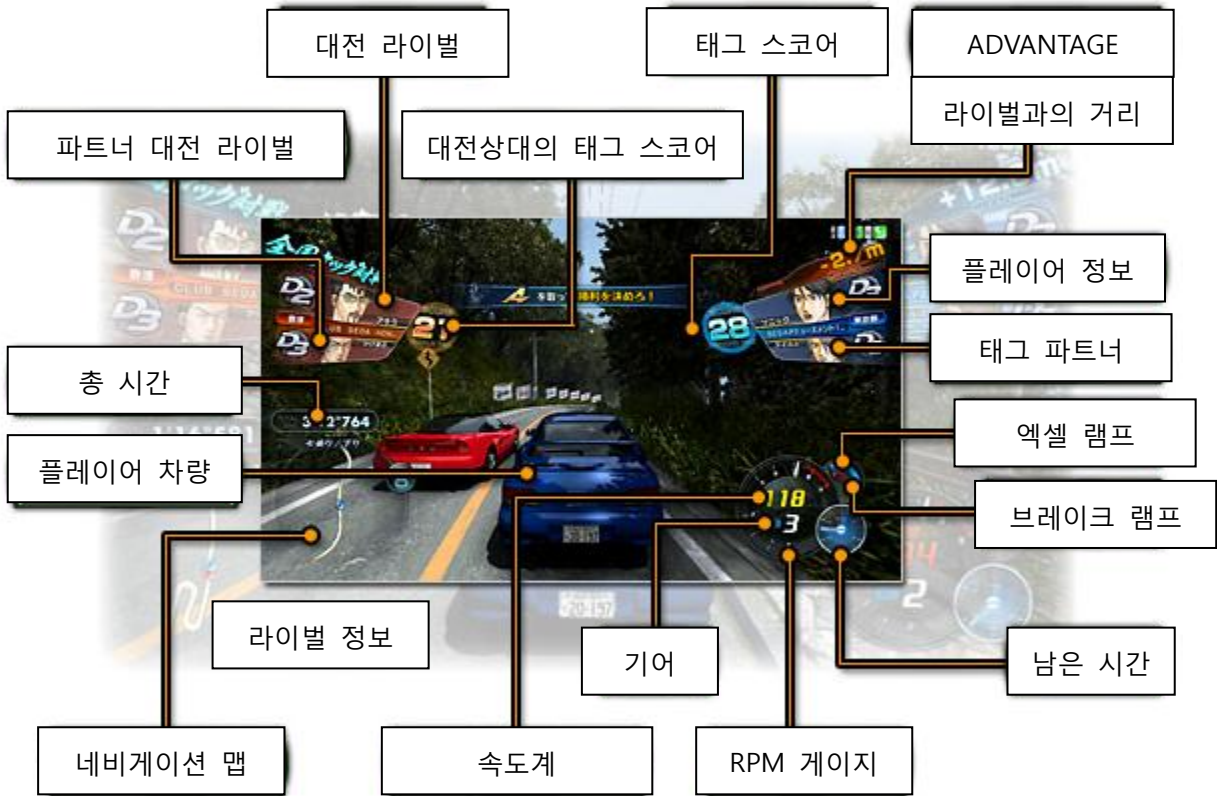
대전 라이벌

태그 스코어

ADVANTAGE

라이벌과의 거리

파트너 대전 라이벌

대전상대의 태그 스코어

플레이어 정보

태그 파트너

총 시간

엑셀 램프

플레이어 차량

브레이크 램프

라이벌 정보

기어

남은 시간

네비게이션 맵

속도계

RPM 게이지

-2.7m

28

2

118

3

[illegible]2"764

CLUB SEGA

D2

D3